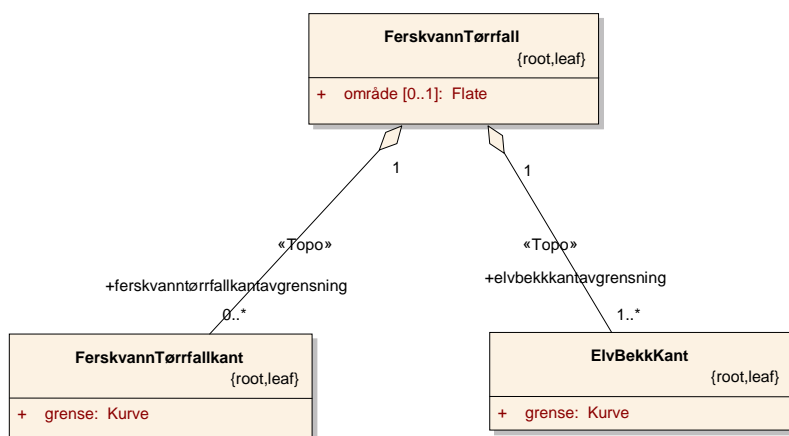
FerskvannTørrfall
{root,leaf}

+ område [0..1]: Flate

1

1

«Topo»

«Topo»

+ferskvanntørrfallkantavgrensning

+elvbekkkantavgrensning

0..*

1..*

FerskvannTørrfallkant
{root,leaf}

+ grense: Kurve

ElvBekkKant
{root,leaf}

+ grense: Kurve